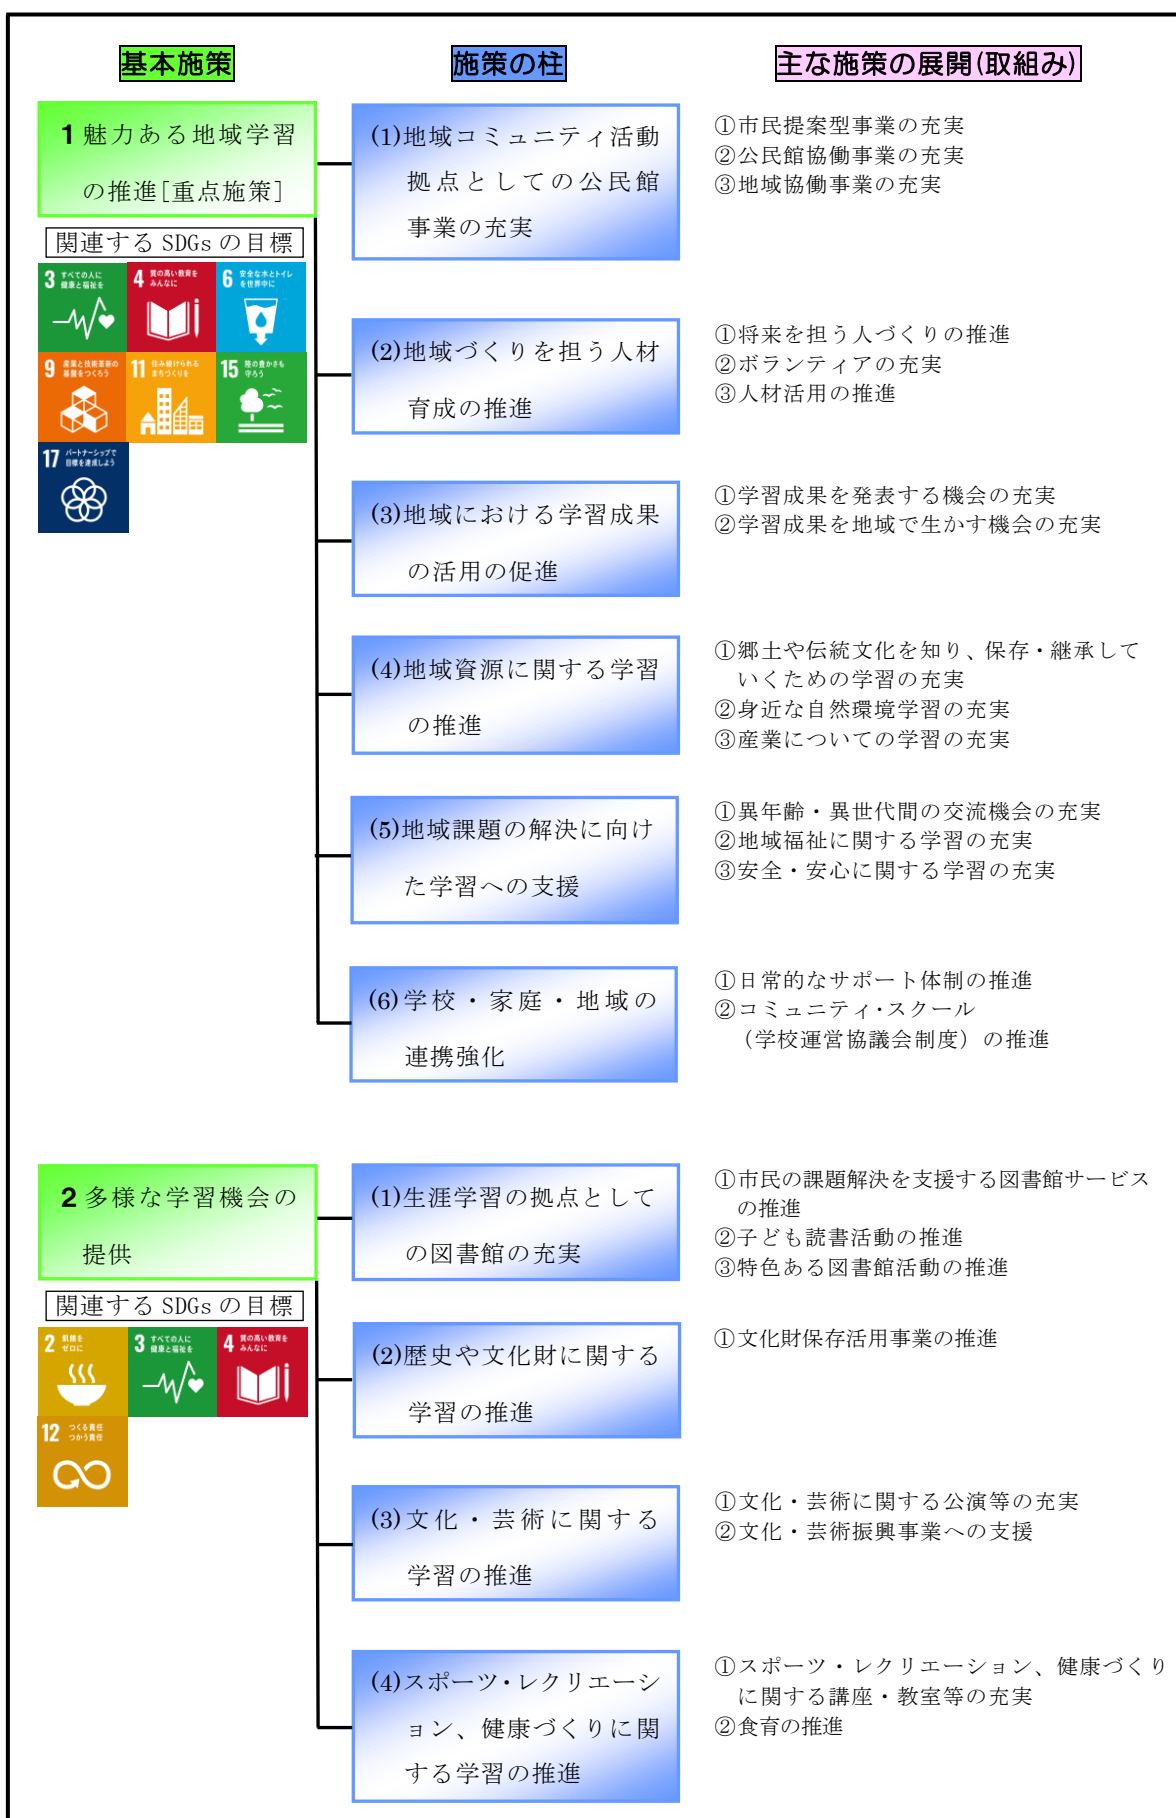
基本施策

施策の柱

主な施策の展開(取組み)

1 魅力ある地域学習の推進[重点施策]

関連する SDGs の目標

3 すべての人に健康と福祉を
4 質の高い教育をみんなに
6 安全な水とトイレを世界中に
9 産業と技術革新の基盤をつくろう
11 住み続けられるまちづくりを
15 陸の豊かさも守ろう
17 パートナーシップで目標を達成しよう

(1)地域コミュニティ活動拠点としての公民館事業の充実

①市民提案型事業の充実
②公民館協働事業の充実
③地域協働事業の充実

(2)地域づくりを担う人材育成の推進

①将来を担う人づくりの推進
②ボランティアの充実
③人材活用の推進

(3)地域における学習成果の活用の促進

①学習成果を発表する機会の充実
②学習成果を地域で生かす機会の充実

(4)地域資源に関する学習の推進

①郷土や伝統文化を知り、保存・継承していくための学習の充実
②身近な自然環境学習の充実
③産業についての学習の充実

(5)地域課題の解決に向けた学習への支援

①異年齢・異世代間の交流機会の充実
②地域福祉に関する学習の充実
③安全・安心に関する学習の充実

(6)学校・家庭・地域の連携強化

①日常的なサポート体制の推進
②コミュニティ・スクール（学校運営協議会制度）の推進

2 多様な学習機会の提供

関連する SDGs の目標

2 飢餓をゼロに
3 すべての人に健康と福祉を
4 質の高い教育をみんなに
12 つくる責任つかう責任

(1)生涯学習の拠点としての図書館の充実

①市民の課題解決を支援する図書館サービスの推進
②子ども読書活動の推進
③特色ある図書館活動の推進

(2)歴史や文化財に関する学習の推進

①文化財保存活用事業の推進

(3)文化・芸術に関する学習の推進

①文化・芸術に関する公演等の充実
②文化・芸術振興事業への支援

(4)スポーツ・レクリエーション、健康づくりに関する学習の推進

①スポーツ・レクリエーション、健康づくりに関する講座・教室等の充実
②食育の推進